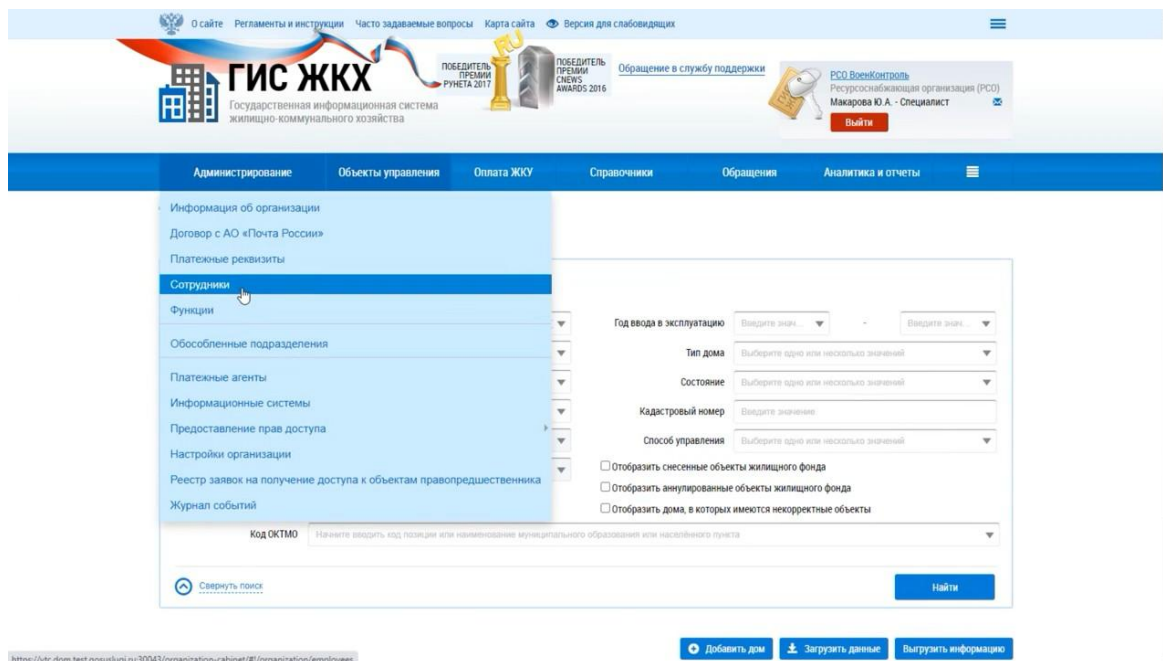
О сайте Регламенты и инструкции Часто задаваемые вопросы Карта сайта Версия для слабовидящих

ГИС ЖКХ
Государственная информационная система жилищно-коммунального хозяйства

ПОБЕДИТЕЛЬ ПРЕМИИ РУНЕТА 2017

ПОБЕДИТЕЛЬ ПРЕМИИ CNEWS AWARDS 2016

Обращение в службу поддержки

РСО ВоенКонтроль
Ресурсоснабжающая организация (РСО)
Макарова Ю.А. - Специалист
Выйти

Администрирование Объекты управления Оплата ЖКУ Справочники Обращения Аналитика и отчеты

Информация об организации
Договор с АО «Почта России»
Платежные реквизиты
Сотрудники
Функции
Обособленные подразделения
Платежные агенты
Информационные системы
Предоставление прав доступа
Настройки организации
Реестр заявок на получение доступа к объектам правопредшественника
Журнал событий

Год ввода в эксплуатацию Введите знач... - Введите знач...
Тип дома Выберите одно или несколько значений
Состояние Выберите одно или несколько значений
Кадастровый номер Введите значение
Способ управления Выберите одно или несколько значений
Отобразить снесенные объекты жилищного фонда
Отобразить аннулированные объекты жилищного фонда
Отобразить дома, в которых имеются некорректные объекты

Код ОКТМО Начните вводить код позиции или наименование муниципального образования или населённого пункта

Свернуть поиск
Найти

https://vtc.dom.test.gosuslugi.ru/30043/organization-cabinet/#!/organization/employees

Добавить дом Загрузить данные Выгрузить информацию